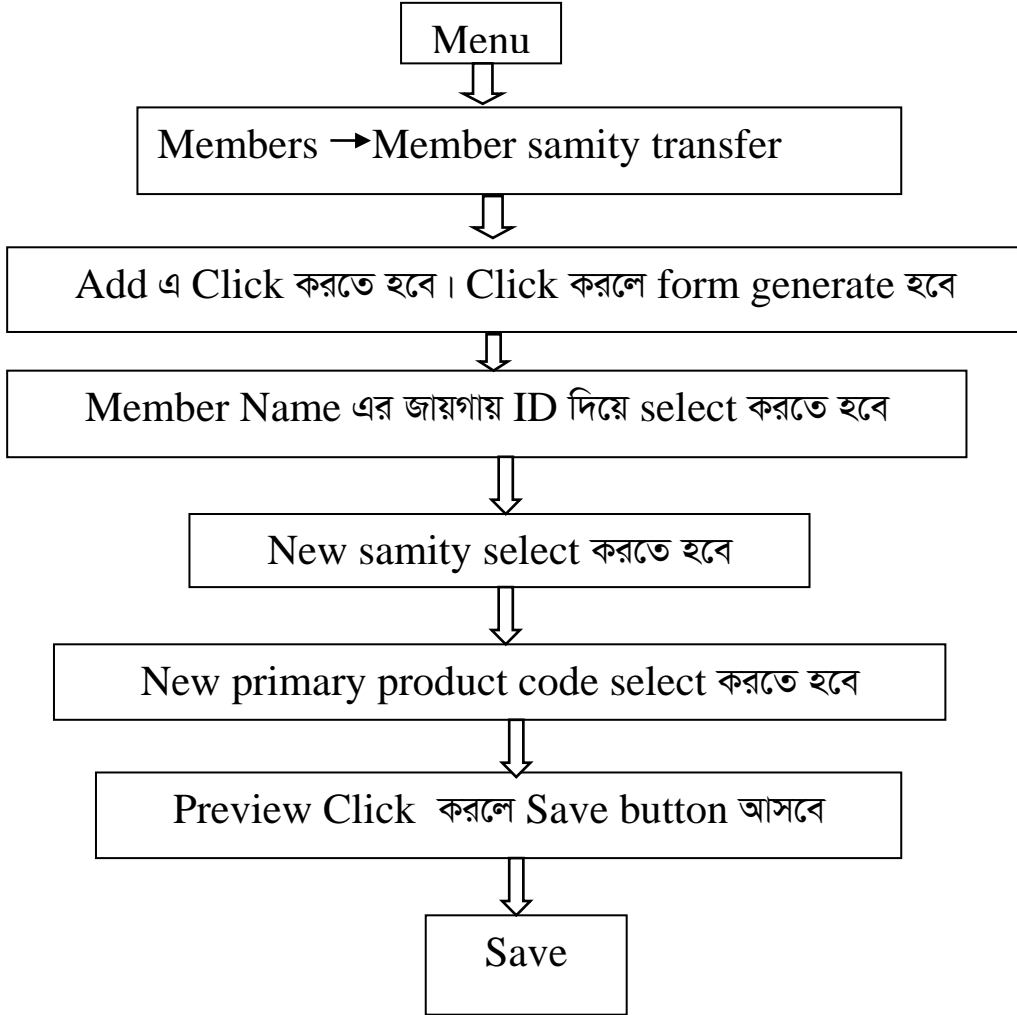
Menu

Members →Member samity transfer

Add এ Click করতে হবে। Click করলে form generate হবে

Member Name এর জায়গায় ID দিয়ে select করতে হবে

New samity select করতে হবে

New primary product code select করতে হবে

Preview Click করলে Save button আসবে

Save